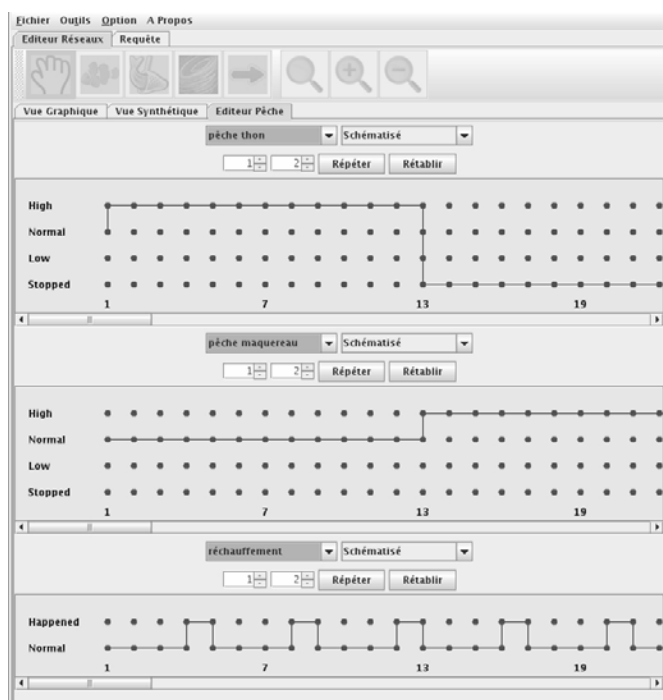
Fichier Outils Option A Propos

Editeur Réseaux Requête

Vue Graphique Vue Synthétique Editeur Pêche

pêche thon Schématisé

1 2 Répéter Rétablir

High
Normal
Low
Stopped

1 7 13 19

pêche maquereau Schématisé

1 2 Répéter Rétablir

High
Normal
Low
Stopped

1 7 13 19

réchauffement Schématisé

1 2 Répéter Rétablir

Happened
Normal

1 7 13 19